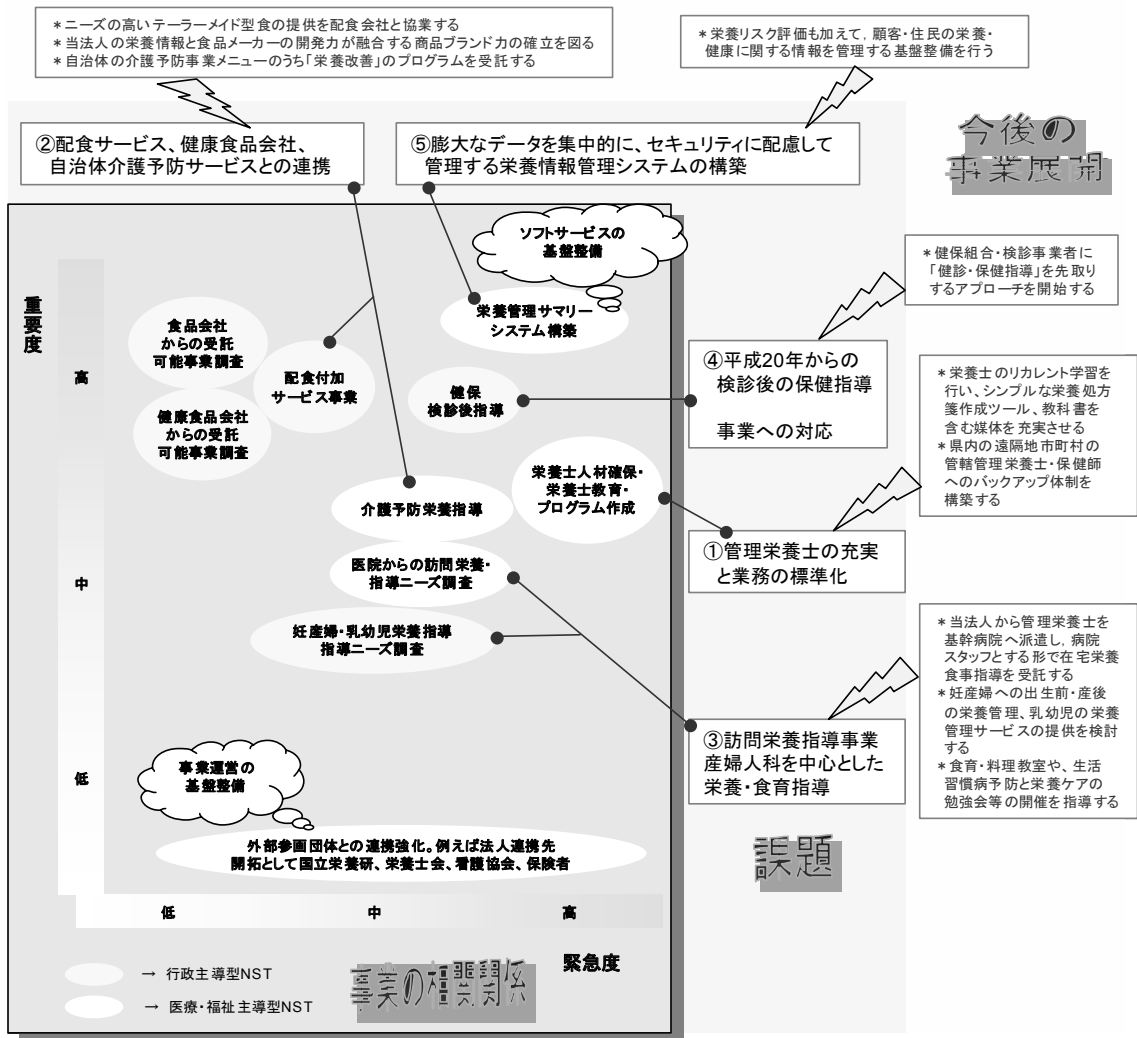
＊ニーズの高いテーラーメイド型食の提供を配食会社と協業する
＊当法人の栄養情報と食品メーカーの開発力が融合する商品ブランド力の確立を図る
＊自治体の介護予防事業メニューのうち「栄養改善」のプログラムを受託する

＊栄養リスク評価も加えて，顧客・住民の栄養・健康に関する情報を管理する基盤整備を行う

今後の事業展開

②配食サービス、健康食品会社、自治体介護予防サービスとの連携

⑤膨大なデータを集中的に、セキュリティに配慮して管理する栄養情報管理システムの構築

ソフトサービスの基盤整備

重要度

高

中

低

食品会社からの受託可能事業調査

健康食品会社からの受託可能事業調査

配食付加サービス事業

栄養管理サマリーシステム構築

健保検診後指導

栄養士人材確保・栄養士教育・プログラム作成

介護予防栄養指導

医院からの訪問栄養・指導ニーズ調査

妊産婦・乳幼児栄養指導指導ニーズ調査

事業運営の基盤整備

外部参画団体との連携強化。例えば法人連携先開拓として国立栄養研、栄養士会、看護協会、保険者

低　中　高

緊急度

→ 行政主導型NST

→ 医療・福祉主導型NST

事業の相関関係

＊健保組合・検診事業者に「健診・保健指導」を先取りするアプローチを開始する

④平成20年からの検診後の保健指導

事業への対応

＊栄養士のリカレント学習を行い、シンプルな栄養処方箋作成ツール、教科書を含む媒体を充実させる
＊県内の遠隔地市町村の管轄管理栄養士・保健師へのバックアップ体制を構築する

①管理栄養士の充実と業務の標準化

＊当法人から管理栄養士を基幹病院へ派遣し，病院スタッフとする形で在宅栄養食事指導を受託する
＊妊産婦への出生前・産後の栄養管理、乳幼児の栄養管理サービスの提供を検討する
＊食育・料理教室や、生活習慣病予防と栄養ケアの勉強会等の開催を指導する

③訪問栄養指導事業産婦人科を中心とした栄養・食育指導

課題